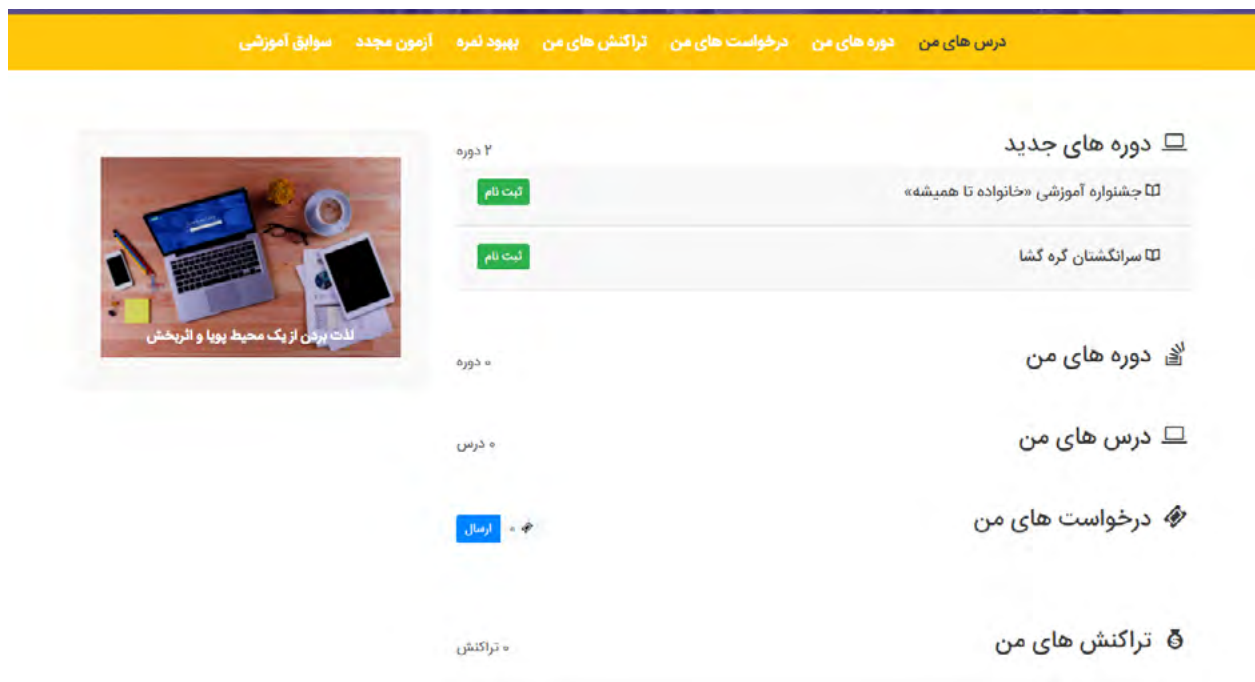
درس های من دوره های من درخواست های من تراکنش های من بهبود نمره آزمون مجدد سوابق آموزشی

دوره های جدید
۲ دوره

جشنواره آموزشی «خانواده تا همیشه» ثبت نام

سرانگشتان گره گشا ثبت نام

لذت بردن از یک محیط پویا و اثربخش

دوره های من
۰ دوره

درس های من
۰ درس

درخواست های من
۰ ارسال

تراکنش های من
۰ تراکنش